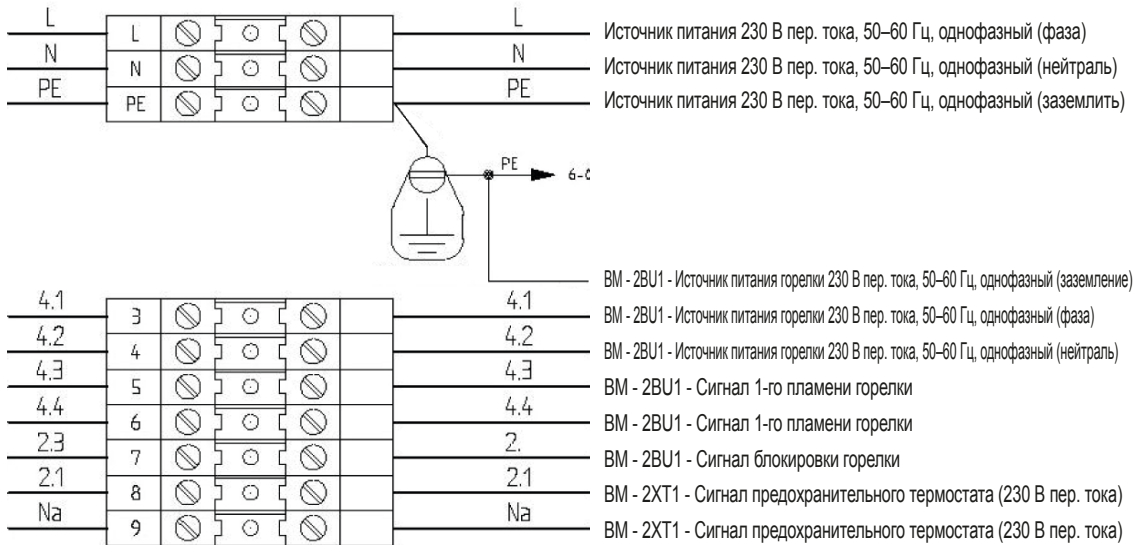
L
L
L
Источник питания 230 В пер. тока, 50–60 Гц, однофазный (фаза)
N
N
N
Источник питания 230 В пер. тока, 50–60 Гц, однофазный (нейтраль)
PE
PE
PE
Источник питания 230 В пер. тока, 50–60 Гц, однофазный (заземлить)

PE
6-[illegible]

BM - 2BU1 - Источник питания горелки 230 В пер. тока, 50–60 Гц, однофазный (заземление)

| 4.1 | 3 | 4.1 | BM - 2BU1 - Источник питания горелки 230 В пер. тока, 50–60 Гц, однофазный (фаза) |
|---|---|---|---|
| 4.2 | 4 | 4.2 | BM - 2BU1 - Источник питания горелки 230 В пер. тока, 50–60 Гц, однофазный (нейтраль) |
| 4.3 | 5 | 4.3 | BM - 2BU1 - Сигнал 1-го пламени горелки |
| 4.4 | 6 | 4.4 | BM - 2BU1 - Сигнал 1-го пламени горелки |
| 2.3 | 7 | 2. | BM - 2BU1 - Сигнал блокировки горелки |
| 2.1 | 8 | 2.1 | BM - 2XT1 - Сигнал предохранительного термостата (230 В пер. тока) |
| Na | 9 | Na | BM - 2XT1 - Сигнал предохранительного термостата (230 В пер. тока) |